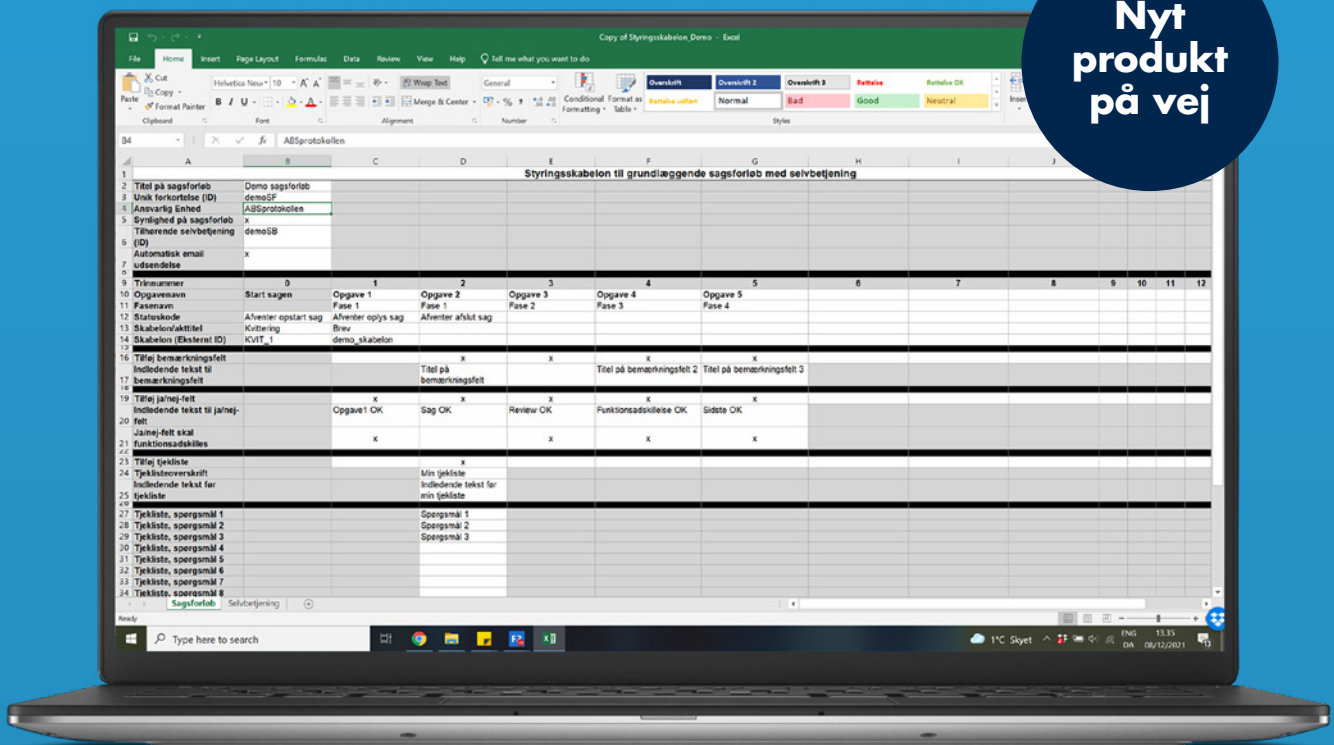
Nyt produkt på vej

Copy of Styringsskabelon_Demo - Excel

File Home Insert Page Layout Formulas Data Review View Help Tell me what you want to do

Cut Copy Format Painter Paste Clipboard
Helvetica Neue 10 A A
B I U
Font
Wrap Text Merge & Center
Alignment
General
% 9
Number
Conditional Formatting Format as Table
Overskrift Overskrift 2 Overskrift 3 Rettelse Rettelse OK
Rettelse udført Normal Bad Good Neutral
Styles
Insert

B4 fx ABSprotokollen

| | A | B | C | D | E | F | G | H | I | J | | | | |
|---|---|---|---|---|---|---|---|---|---|---|---|---|---|---|
| 1 | | | | Styringsskabelon til grundlæggende sagsforløb med selvbetjening | | | | | | | | | | |
| 2 | Titel på sagsforløb | Demo sagsforløb | | | | | | | | | | | | |
| 3 | Unik forkortelse (ID) | demoSF | | | | | | | | | | | | |
| 4 | Ansvarlig Enhed | ABSprotokollen | | | | | | | | | | | | |
| 5 | Synlighed på sagsforløb | x | | | | | | | | | | | | |
| 6 | Tilhørende selvbetjening (ID) | demoSB | | | | | | | | | | | | |
| 7 | Automatisk email udsendelse | x | | | | | | | | | | | | |
| 9 | Trinnummer | 0 | 1 | 2 | 3 | 4 | 5 | 6 | 7 | 8 | 9 | 10 | 11 | 12 |
| 10 | Opgavenavn | Start sagen | Opgave 1 | Opgave 2 | Opgave 3 | Opgave 4 | Opgave 5 | | | | | | | |
| 11 | Fasenavn | | Fase 1 | Fase 1 | Fase 2 | Fase 3 | Fase 4 | | | | | | | |
| 12 | Statuskode | Afventer opstart sag | Afventer oplys sag | Afventer afslut sag | | | | | | | | | | |
| 13 | Skabelon/akttitel | Kvittering | Brev | | | | | | | | | | | |
| 14 | Skabelon (Eksternt ID) | KVIT_1 | demo_skabelon | | | | | | | | | | | |
| 16 | Tilføj bemærkningsfelt | | | x | x | x | x | | | | | | | |
| 17 | Indledende tekst til bemærkningsfelt | | | Titel på bemærkningsfelt | | Titel på bemærkningsfelt 2 | Titel på bemærkningsfelt 3 | | | | | | | |
| 19 | Tilføj ja/nej-felt | | x | x | x | x | x | | | | | | | |
| 20 | Indledende tekst til ja/nej-felt | | Opgave1 OK | Sag OK | Review OK | Funktionsadskillelse OK | Sidste OK | | | | | | | |
| 21 | Ja/nej-felt skal funktionsadskilles | | x | | x | x | x | | | | | | | |
| 23 | Tilføj tjekliste | | | x | | | | | | | | | | |
| 24 | Tjeklisteoverskrift | | | Min tjekliste | | | | | | | | | | |
| 25 | Indledende tekst før tjekliste | | | Indledende tekst før min tjekliste | | | | | | | | | | |
| 27 | Tjekliste, spørgsmål 1 | | | Spørgsmål 1 | | | | | | | | | | |
| 28 | Tjekliste, spørgsmål 2 | | | Spørgsmål 2 | | | | | | | | | | |
| 29 | Tjekliste, spørgsmål 3 | | | Spørgsmål 3 | | | | | | | | | | |
| 30 | Tjekliste, spørgsmål 4 | | | | | | | | | | | | | |
| 31 | Tjekliste, spørgsmål 5 | | | | | | | | | | | | | |
| 32 | Tjekliste, spørgsmål 6 | | | | | | | | | | | | | |
| 33 | Tjekliste, spørgsmål 7 | | | | | | | | | | | | | |
| 34 | Tjekliste, spørgsmål 8 | | | | | | | | | | | | | |

Sagsforløb Selvbetjening
Ready

Type here to search
1°C Skyet ENG DA 13.35 08/12/2021